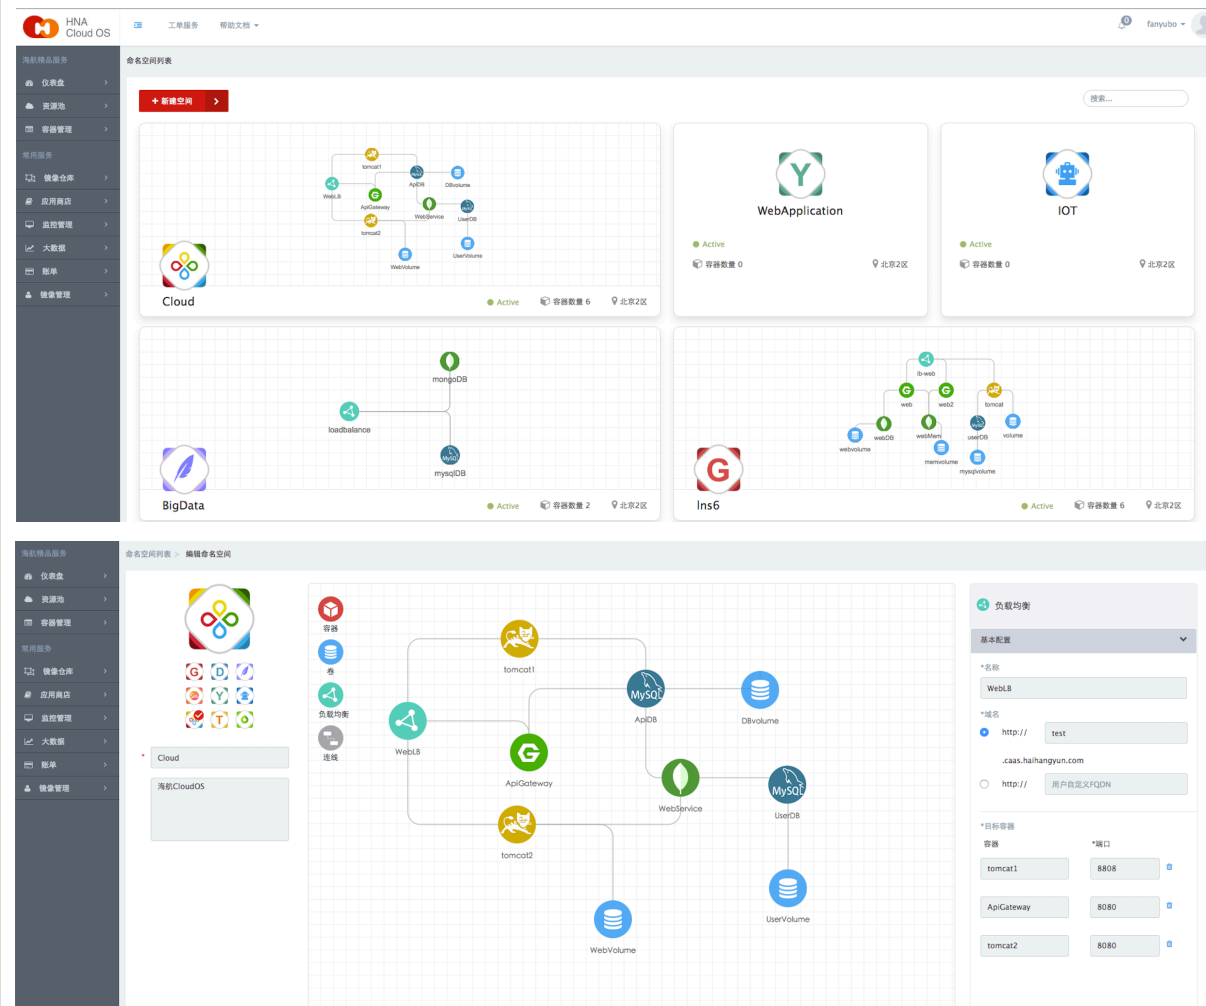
HNA Cloud OS

工单服务 帮助文档

0 fanyubo

海航精品服务
仪表盘
资源池
容器管理
常用服务
镜像仓库
应用商店
监控管理
大数据
账单
镜像管理

命名空间列表

+ 新建空间

搜索...

tomcat1
WebLB
ApiGateway
tomcat2
ApiDB
DBvolume
WebService
UserDB
UserVolume
WebVolume

Cloud
Active 容器数量 6 北京2区

WebApplication
Active
容器数量 0 北京2区

IOT
Active
容器数量 0 北京2区

mongoDB
loadbalance
mysqlDB

BigData
Active 容器数量 2 北京2区

lb-web
web
web2
tomcat
webDB
webMem
userDB
volume
webvolume
memvolume
mysqlvolume

Ins6
Active 容器数量 6 北京2区

海航精品服务
仪表盘
资源池
容器管理
常用服务
镜像仓库
应用商店
监控管理
大数据
账单
镜像管理

命名空间列表 > 编辑命名空间

*
Cloud
海航CloudOS

容器
卷
负载均衡
连线

tomcat1
WebLB
ApiGateway
tomcat2
WebVolume
ApiDB
DBvolume
WebService
UserDB
UserVolume

负载均衡
基本配置
*名称
WebLB
*域名
http:// test
.caas.haihangyun.com
http:// 用户自定义FQDN
*目标容器
容器 *端口
tomcat1 8808
ApiGateway 8080
tomcat2 8080